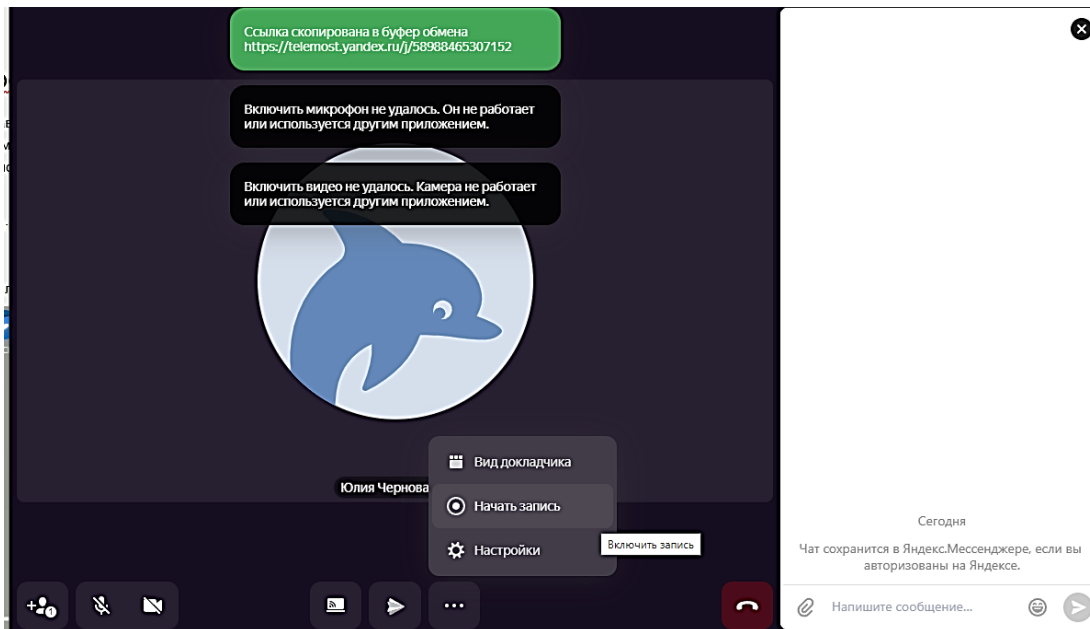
Ссылка скопирована в буфер обмена
https://telemost.yandex.ru/j/58988465307152

Включить микрофон не удалось. Он не работает или используется другим приложением.

Включить видео не удалось. Камера не работает или используется другим приложением.

Юлия Чернова

Вид докладчика
Начать запись
Настройки

Включить запись

1

Сегодня

Чат сохранится в Яндекс.Мессенджере, если вы авторизованы на Яндексе.

Напишите сообщение...